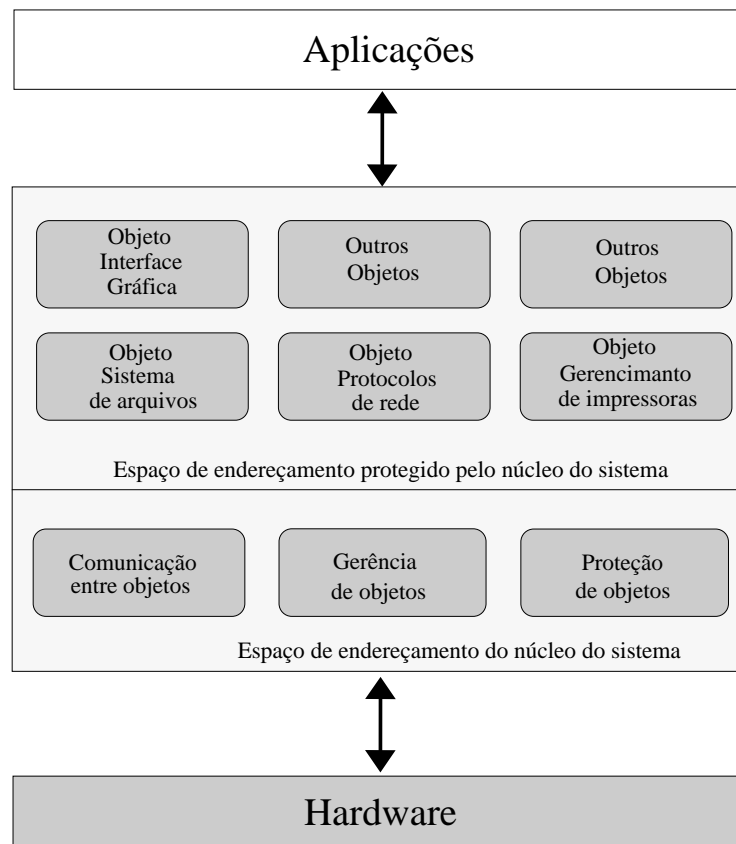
Aplicações

Objeto Interface Gráfica

Outros Objetos

Outros Objetos

Objeto Sistema de arquivos

Objeto Protocolos de rede

Objeto Gerencimanto de impressoras

Espaço de endereçamento protegido pelo núcleo do sistema

Comunicação entre objetos

Gerência de objetos

Proteção de objetos

Espaço de endereçamento do núcleo do sistema

Hardware